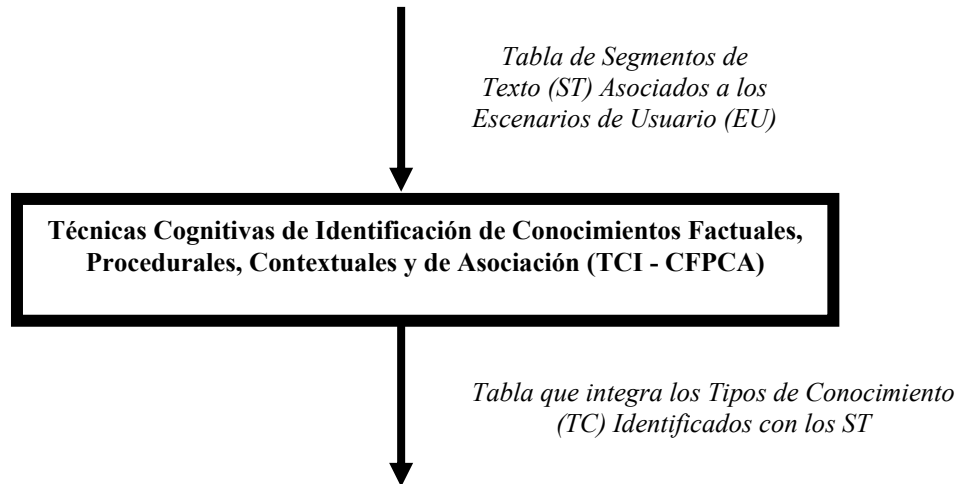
Tabla de Segmentos de Texto (ST) Asociados a los Escenarios de Usuario (EU)

Técnicas Cognitivas de Identificación de Conocimientos Factuales, Procedurales, Contextuales y de Asociación (TCI - CFPCA)

Tabla que integra los Tipos de Conocimiento (TC) Identificados con los ST